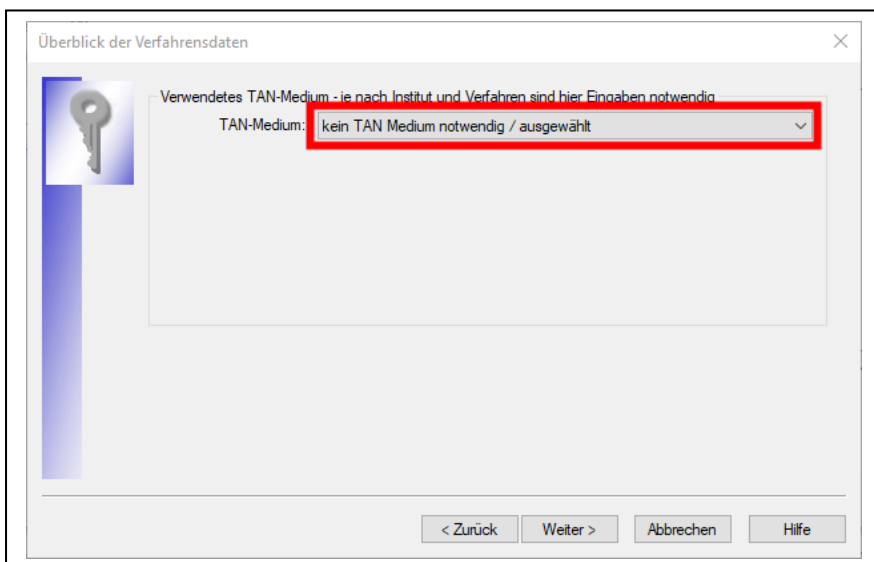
Überblick der Verfahrensdaten

×

Verwendetes TAN-Medium - je nach Institut und Verfahren sind hier Eingaben notwendig

TAN-Medium: kein TAN Medium notwendig / ausgewählt

< Zurück Weiter > Abbrechen Hilfe